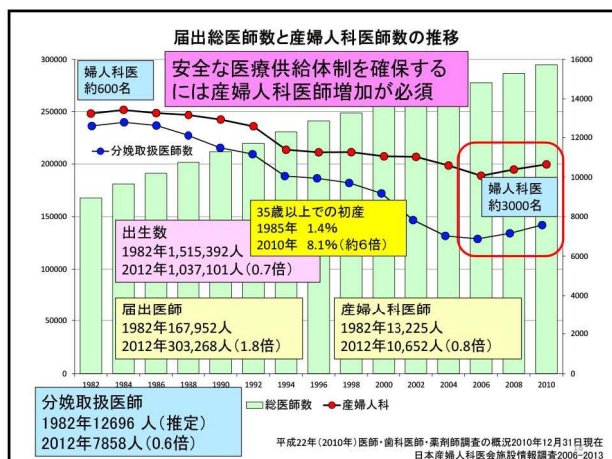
届出総医師数と産婦人科医師数の推移

婦人科医
約600名

安全な医療供給体制を確保するには産婦人科医師増加が必須

300000
250000
200000
150000
100000
50000
0

16000
14000
12000
10000
8000
6000
4000
2000
0

分娩取扱医師数

婦人科医
約3000名

35歳以上での初産
1985年 1.4%
2010年 8.1%(約6倍)

出生数
1982年1,515,392人
2012年1,037,101人(0.7倍)

届出医師
1982年167,952人
2012年303,268人(1.8倍)

産婦人科医師
1982年13,225人
2012年10,652人(0.8倍)

1982 1984 1986 1988 1990 1992 1994 1996 1998 2000 2002 2004 2006 2008 2010

分娩取扱医師
1982年12696 人(推定)
2012年7858人(0.6倍)

総医師数 産婦人科

平成22年(2010年)医師・歯科医師・薬剤師調査の概況2010年12月31日現在
日本産婦人科医会施設情報調査2006-2013